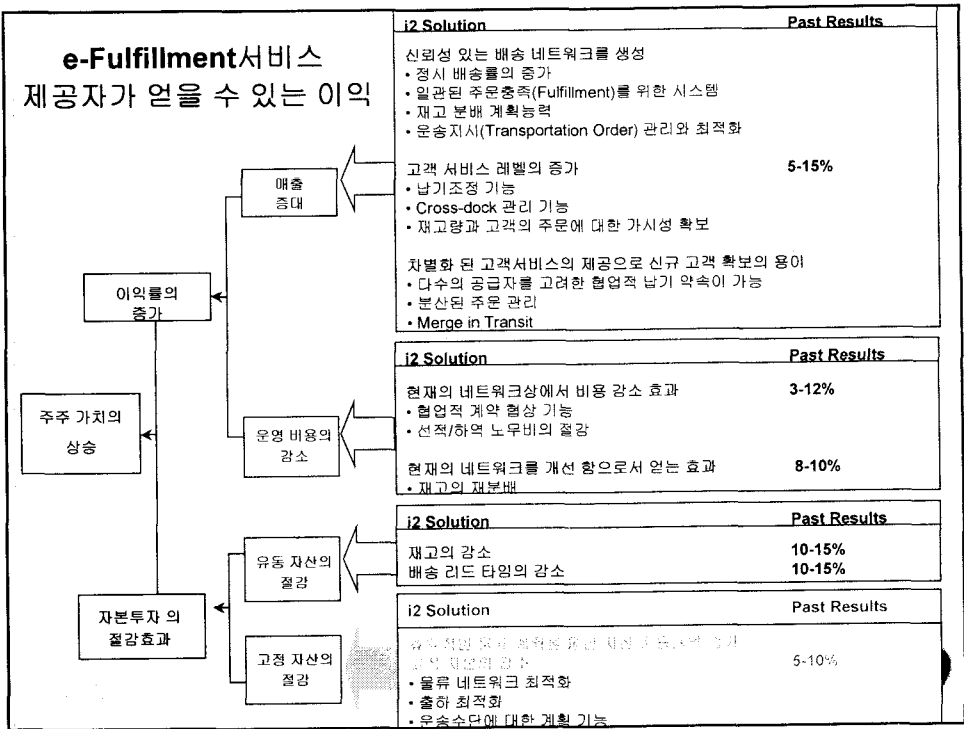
e-Fulfillment서비스 제공자가 얻을 수 있는 이익

i2 Solution | Past Results

신뢰성 있는 배송 네트워크를 생성
• 정시 배송률의 증가
• 일관된 주문충족(Fulfillment)를 위한 시스템
• 재고 분배 계획능력
• 운송지시(Transportation Order) 관리와 최적화

고객 서비스 레벨의 증가 5-15%
• 납기조정 기능
• Cross-dock 관리 기능
• 재고량과 고객의 주문에 대한 가시성 확보

차별화 된 고객서비스의 제공으로 신규 고객 확보의 용이
• 다수의 공급자를 고려한 협업적 납기 약속이 가능
• 분산된 주문 관리
• Merge in Transit

매출 증대

이익률의 증가

주주 가치의 상승

운영 비용의 감소

i2 Solution | Past Results

현재의 네트워크상에서 비용 감소 효과 3-12%
• 협업적 계약 협상 기능
• 선적/하역 노무비의 절감

현재의 네트워크를 개선 함으로서 얻는 효과 8-10%
• 재고의 재분배

유동 자산의 절감

i2 Solution | Past Results

재고의 감소 10-15%
배송 리드 타임의 감소 10-15%

자본투자 의 절감효과

고정 자산의 절감

i2 Solution | Past Results

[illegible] 5-10%
• 물류 네트워크 최적화
• 출하 최적화
• 운송수단에 대한 계획 기능